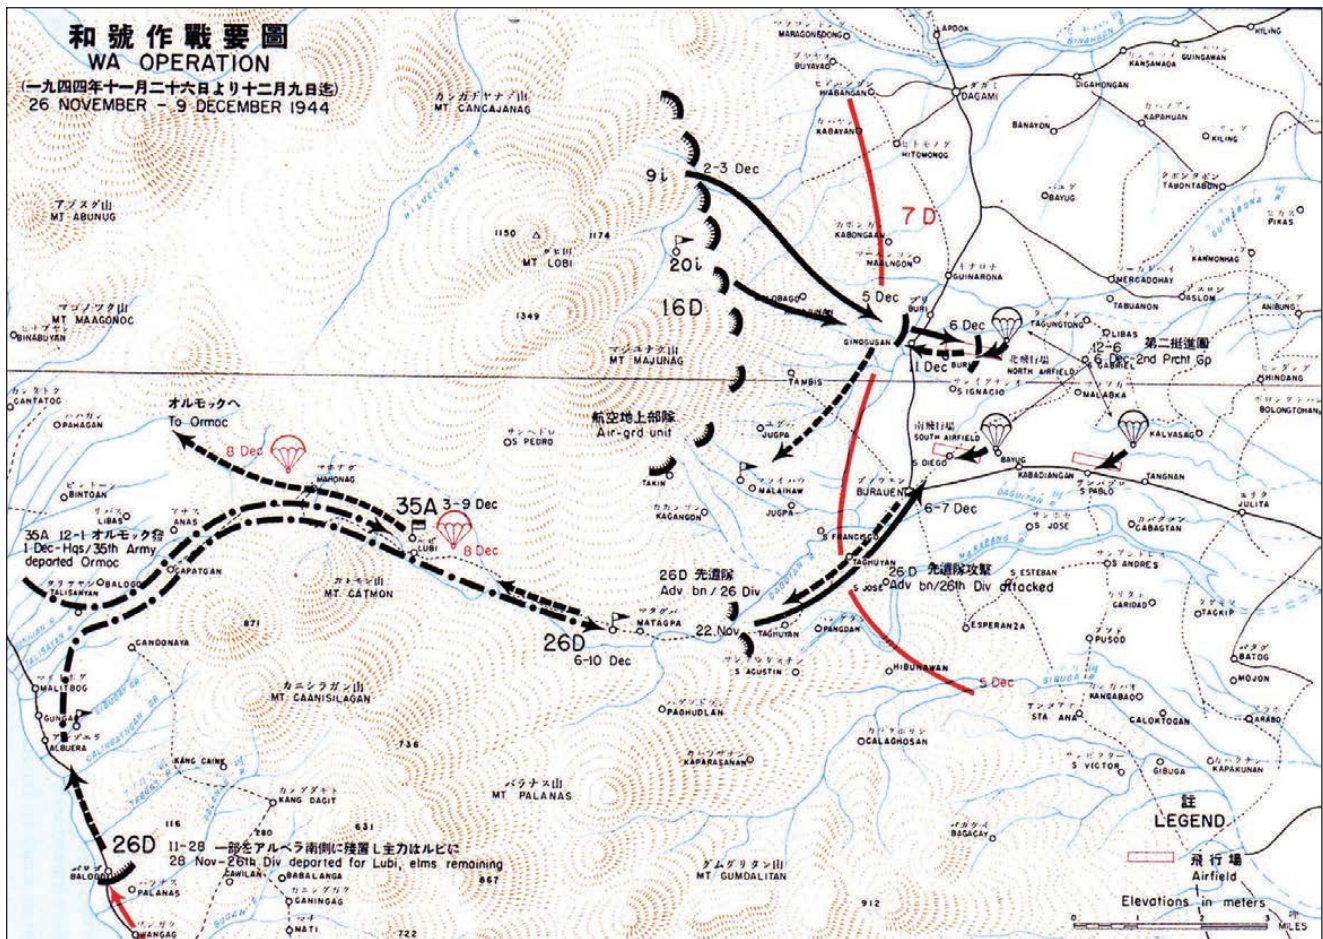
和號作戰要圖
WA OPERATION
(一九四四年十一月二十六日より十二月九日迄)
26 NOVEMBER - 9 DECEMBER 1944

カンガガヤナ山
MT CANCAJANAG

アブヌグ山
MT ABUNUG

マガノツク山
MT MAAGONOC

BINABUYAN

CANTATOC

オルモックへ
To Ormoc

PAHAGAN

BINTOAN

LIBAS

ANAS

35A 12-1 オルモック發
1 Dec-Hqs/35th Army departed Ormoc

TALISANYAN

BALOGO

CAPATGAN

CANDONAYA

MALITBOG

GUNGAB

ALBUERA

26D
11-28 一部をアルベラ南側に殘置し主力はルビに
28 Nov-26th Div deported for Lubi, elms remaining

BALOGO

PALANAS

WANGAG

CAWILAN

BABALANGA

GANINGAG

MATI

KANG DAGIT

KANG CAINE

280

116

631

722

867

1150

1174

MT LOBI

1349

9i

2-3 Dec

20i

16D

マジユナグ山
MT MAJUNAG

航空地上部隊
Air-grd unit

S PEDRO

8 Dec

MAHONAG

35A 3-9 Dec

LUBI

8 Dec

カトモン山
MT CATMON

871

26D

6-10 Dec

MATAGPA

26D 先遣隊
Adv bn / 26 Div

22 Nov

カニシラガン山
MT CAANISILAGAN

736

パラナス山
MT PALANAS

グムダリタン山
MT GUMDALITAN

912

TAKIN

KAGANGON

JUGPA

MALAIHAW

JUGPA

TAMBIS

S AGUSTIN

PAGHUDLAN

KAPARASANAN

CALAGHOSAN

BAGACAY

MARAGONDONG

BUYAYAO

HIABANGAN

KABAYAN

HITOMONOG

DAGAMI

APDOK

KANSAMADA

GUINSAWAN

HILING

DIGAHONGAN

KAPAHUAN

KILING

BANAYON

TABONTABON

BAYUG

PIKAS

7D

KABONGAAN

MAALNGON

GUINARONA

5 Dec

MERCADOHAY

TABUANON

ASLOM

ANIBUNG

BURI

GINOGUSAN

6 Dec

TAGUNGTONG

LIBAS

第二挺進團

12-6

6 Dec-2nd Prcht Gp

北飛行場
NORTH AIRFIELD

GABAIEL

1 Dec

S IGNACIO

MALABKA

HINDANG

BOLONGTOHAN

南飛行場
SOUTH AIRFIELD

KALVASAG

S DIEGO

BAYUG

KABADIANGAN

S PABLO

TANGNAN

BURAUEN

6-7 Dec

LULITA

S JOSE

CABAGTAN

S FRANCISCO

TAGHUYAN

26D 先遣隊攻擊
Adv bn/26th Div attacked

S JOSE

S ESTEBAN

S ANDRES

CARIDAD

TAGKIP

ESPERANZA

PUSOD

BATOG

TAGHUYAN

PANGDAN

HIBUNAWAN

5 Dec

MOJON

KANGABAO

CALOKTOGAN

ARABO

STA ANA

S VICTOR

GIBUGA

KAPAKUNAN

註
LEGEND

飛行場
Airfield

Elevations in meters

0 1 2 3
MILES